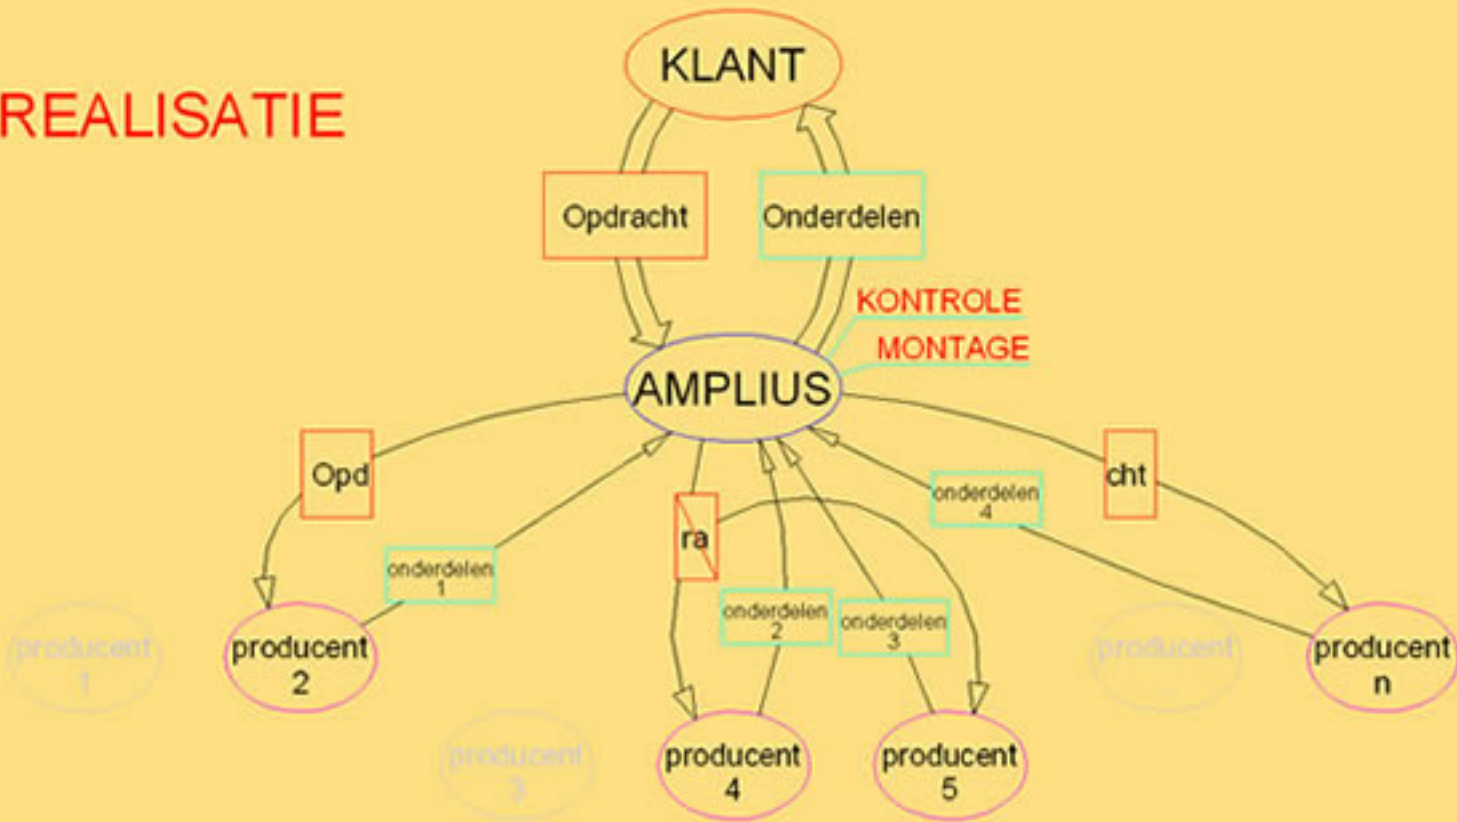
REALISATIE

KLANT

Opdracht

Onderdelen

KONTROLE

MONTAGE

AMPLIUS

Opd

ra

onderdelen 4

cht

onderdelen 1

onderdelen 2

onderdelen 3

producent 1

producent 2

producent 3

producent 4

producent 5

producent

producent n